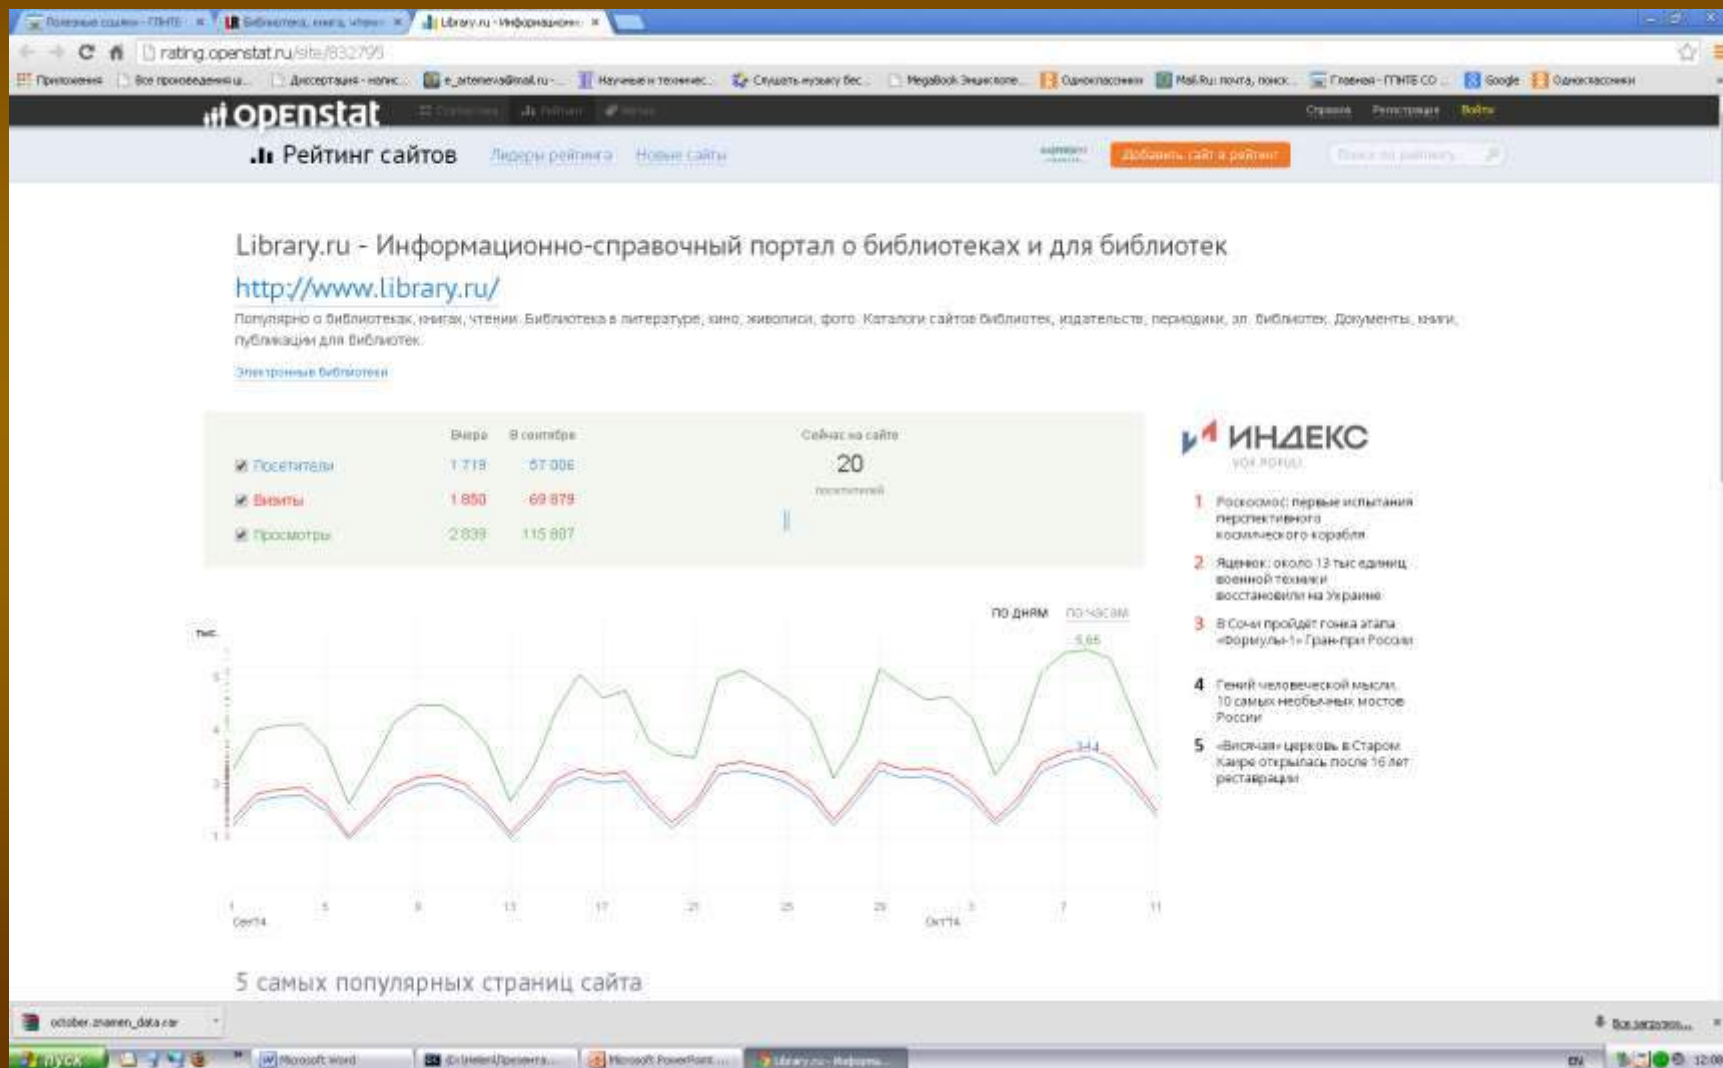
Полезные ссылки - ГПНТБ × Библиотека, книга, чтение × Library.ru - Информационн ×

rating.openstat.ru/site/832795

Приложения Все произведения и... Диссертация - напис... e_artemeva@mail.ru - ... Научные и техничес... Слушать музыку бес... MegaBook Энциклопе... Одноклассники Mail.Ru: почта, поиск... Главная - ГПНТБ СО ... Google Одноклассники

openstat Статистика Рейтинг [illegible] Справка Регистрация Войти

Рейтинг сайтов Лидеры рейтинга Новые сайты Добавить сайт в рейтинг Поиск по рейтингу

Library.ru - Информационно-справочный портал о библиотеках и для библиотек

http://www.library.ru/

Популярно о библиотеках, книгах, чтении. Библиотека в литературе, кино, живописи, фото. Каталоги сайтов библиотек, издательств, периодики, эл. библиотек. Документы, книги, публикации для библиотек.

Электронные библиотеки

| | Вчера | В сентябре |
|---|---|---|
| Посетители | 1 719 | 57 006 |
| Визиты | 1 850 | 69 879 |
| Просмотры | 2 839 | 115 807 |

Сейчас на сайте
20
посетителей

по дням по часам

тыс.

5,65

3,44

1 5 9 13 17 21 25 29 3 7 11
Сен'14 Окт'14

ИНДЕКС
VOX POPULI

1 Роскосмос: первые испытания перспективного космического корабля

2 Яценюк: около 13 тыс единиц военной техники восстановили на Украине

3 В Сочи пройдет гонка этапа «Формулы-1» Гран-при России

4 Гений человеческой мысли. 10 самых необычных мостов России

5 «Висячая» церковь в Старом Кашире открылась после 16 лет реставрации

5 самых популярных страниц сайта

october_znamen_data.rar

Все загрузки...

пуск Microsoft Word D:\Helen\Презента... Microsoft PowerPoint ... Library.ru - Информ... EN 12:08